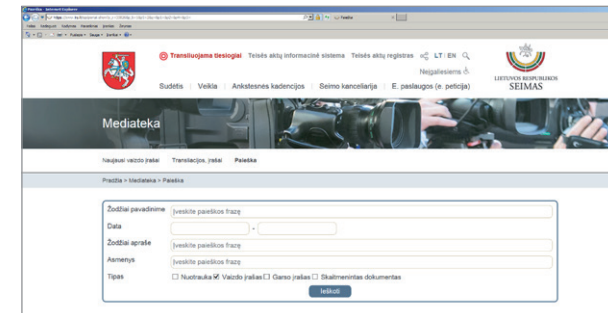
Transliuojama tiesiogiai  Teisės aktų informacinė sistema  Teisės aktų registras  LT / EN

Neįgaliesiems

LIETUVOS RESPUBLIKOS SEIMAS

Sudėtis | Veikla | Ankstesnės kadencijos | Seimo kanceliarija | E. paslaugos (e. peticija)

Mediateka

Naujausi vaizdo įrašai  Transliacijos, įrašai  Paieška

Pradžia > Mediateka > Paieška

Žodžiai pavadinime  Įveskite paieškos frazę
Data  -
Žodžiai aprašo  Įveskite paieškos frazę
Asmenys  Įveskite paieškos frazę
Tipas  ☐ Nuotrauka ☑ Vaizdo įrašas ☐ Garso įrašas ☐ Skaitmenintas dokumentas

Ieškoti